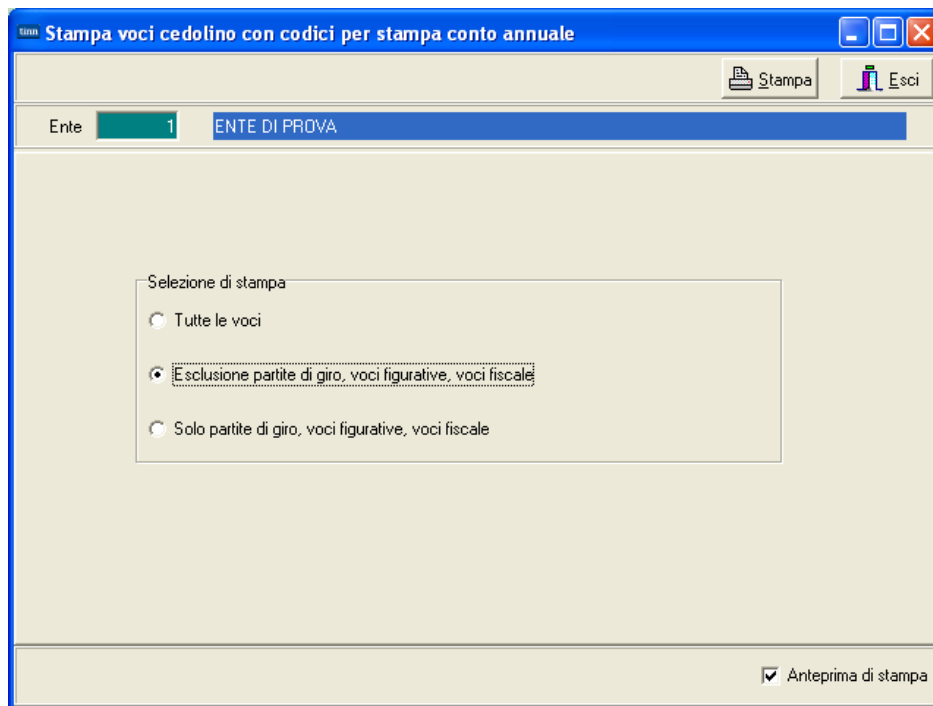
Stampa voci cedolino con codici per stampa conto annuale

Stampa

Esci

Ente 1 ENTE DI PROVA

Selezione di stampa

Tutte le voci

Esclusione partite di giro, voci figurative, voci fiscale

Solo partite di giro, voci figurative, voci fiscale

Anteprima di stampa